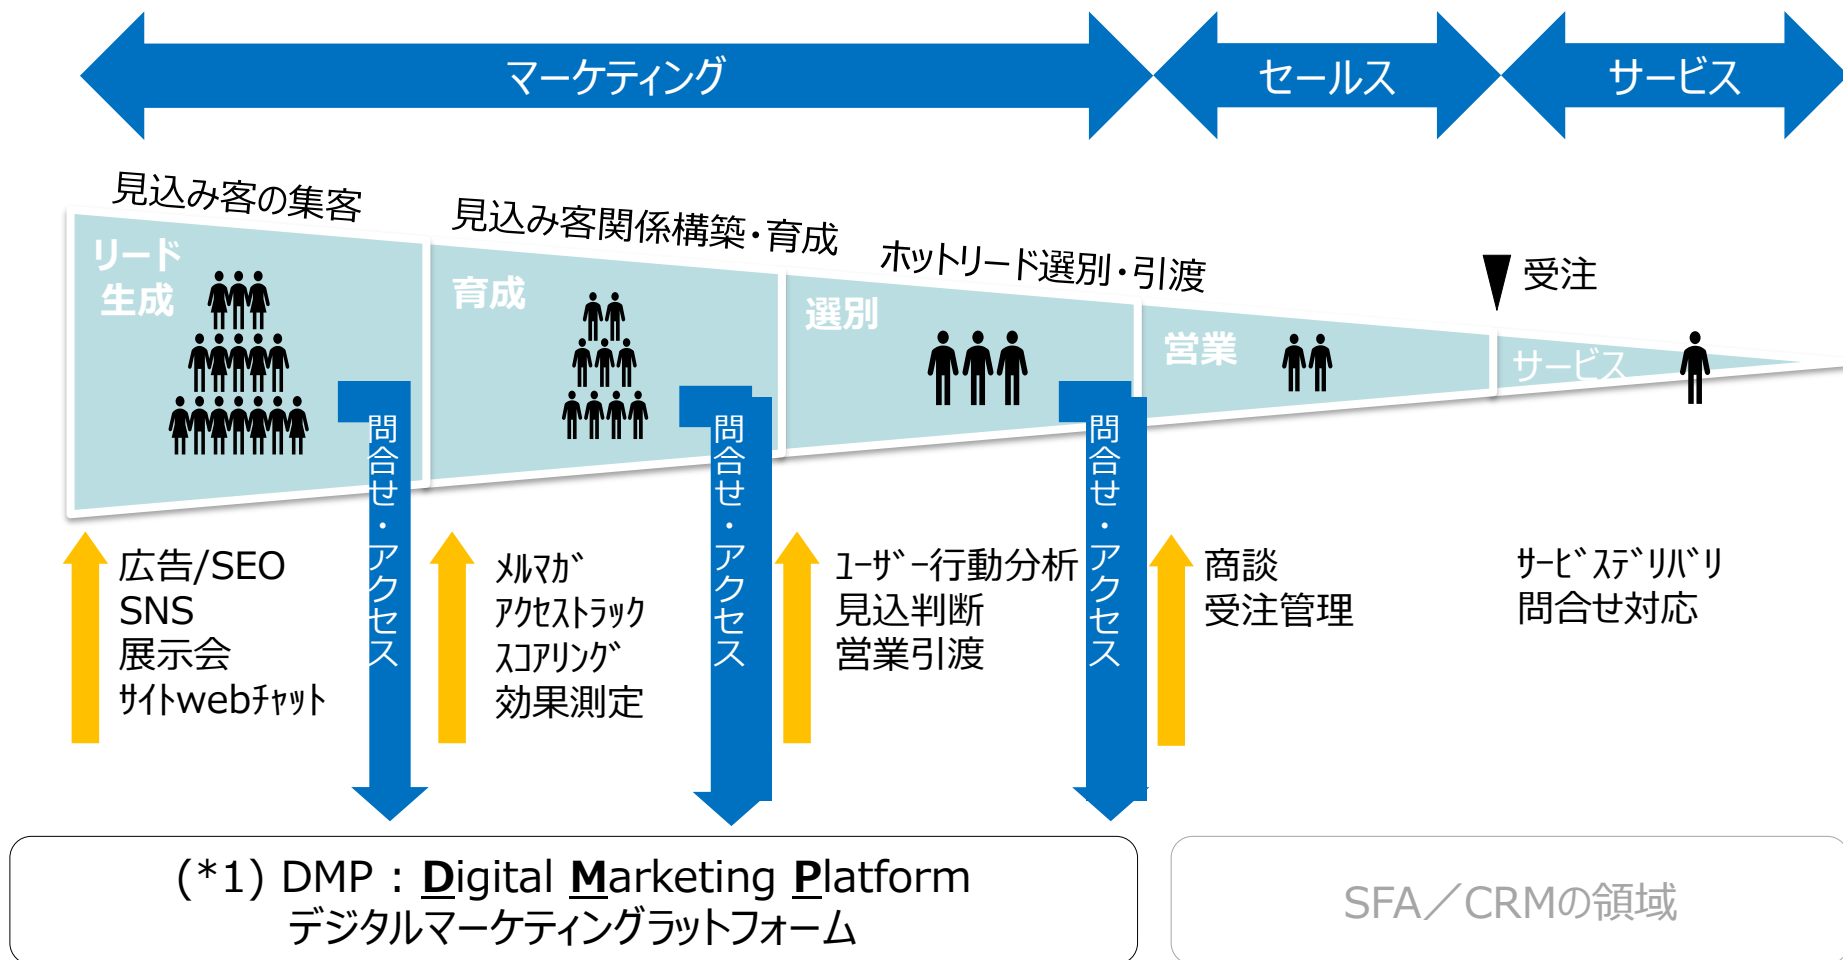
マーケティング

セールス

サービス

見込み客の集客

見込み客関係構築・育成

ホットリード選別・引渡

受注

リード生成

育成

選別

営業

サービス

問合せ・アクセス

問合せ・アクセス

問合せ・アクセス

広告/SEO
SNS
展示会
ｻｲﾄwebﾁｬｯﾄ

ﾒﾙﾏｶﾞ
ｱｸｾｽﾄﾗｯｸ
ｽｺｱﾘﾝｸﾞ
効果測定

ﾕｰｻﾞｰ行動分析
見込判断
営業引渡

商談
受注管理

ｻｰﾋﾞｽﾃﾞﾘﾊﾞﾘ
問合せ対応

（*1）DMP：Digital Marketing Platform
デジタルマーケティングラットフォーム

SFA／CRMの領域